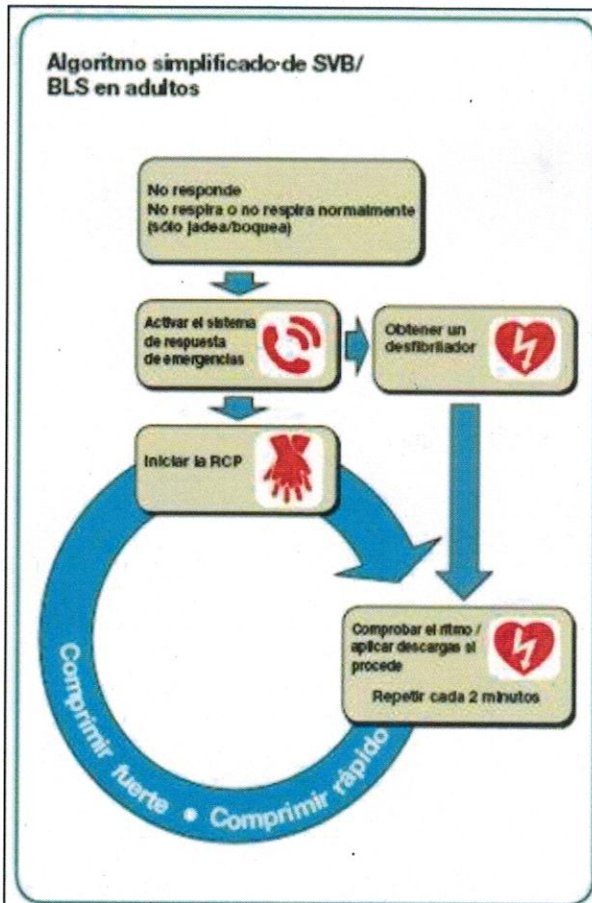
Algoritmo simplificado de SVB/ BLS en adultos

No responde
No respira o no respira normalmente (sólo jadea/boquea)

Activar el sistema de respuesta de emergencias

Obtener un desfibrilador

Iniciar la RCP

Comprobar el ritmo / aplicar descargas si procede

Repetir cada 2 minutos

Comprimir fuerte • Comprimir rápido